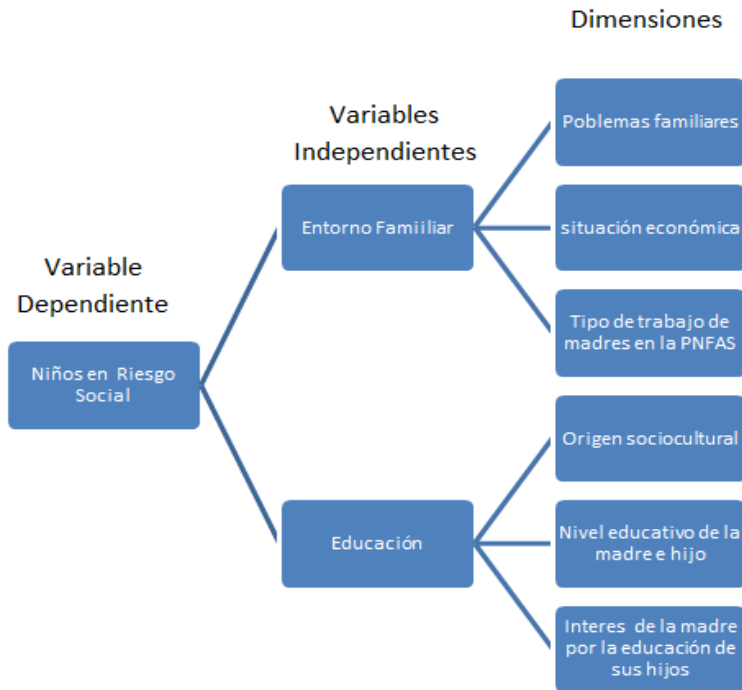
Dimensiones

Variables Independientes

Variable Dependiente

Niños en Riesgo Social

Entorno Famiiliar

Educación

Poblemas familiares

situación económica

Tipo de trabajo de madres en la PNFAS

Origen sociocultural

Nivel educativo de la madre e hijo

Interes de la madre por la educación de sus hijos